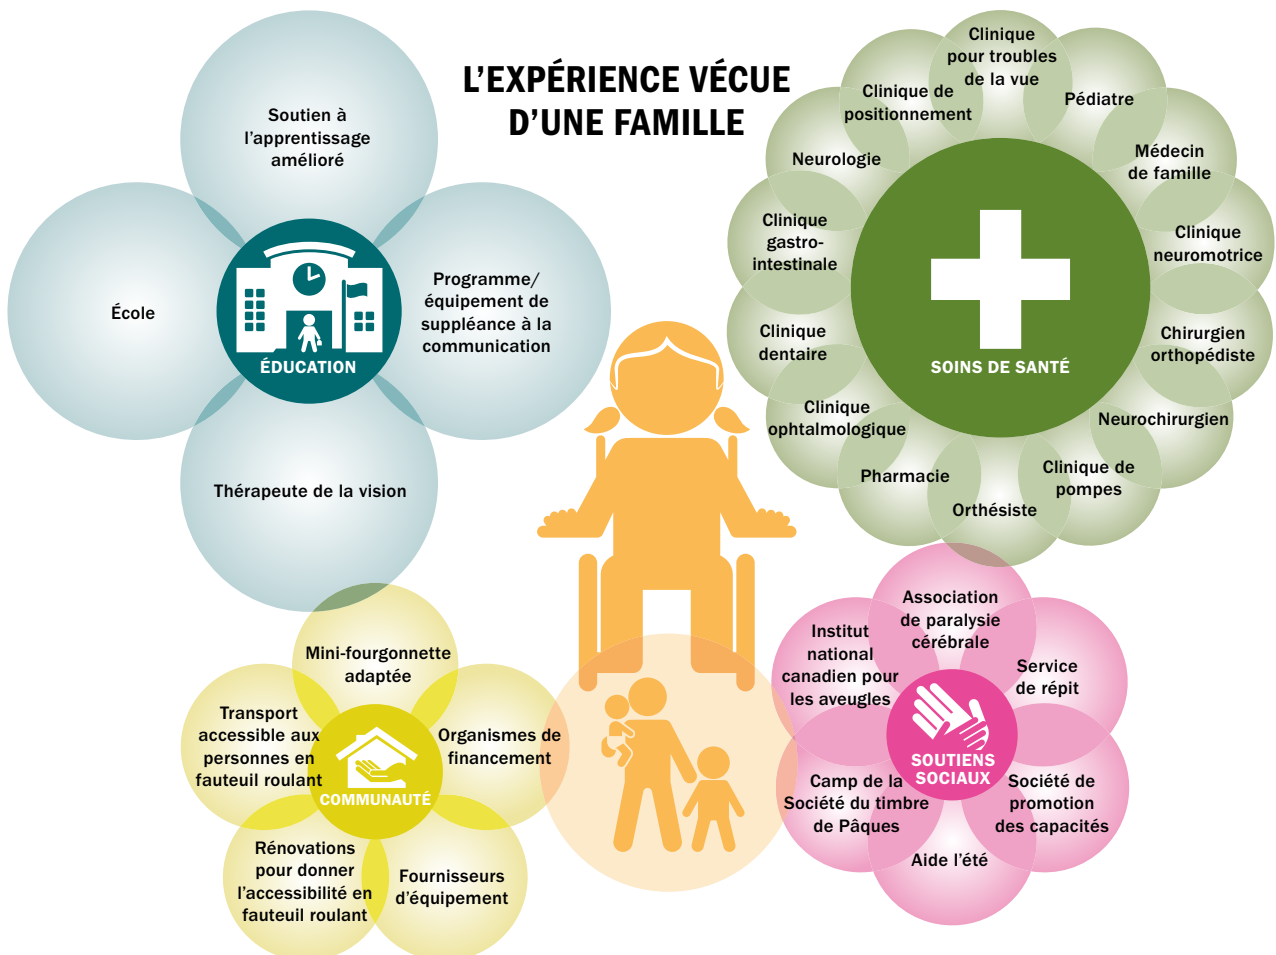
L'EXPÉRIENCE VÉCUE D'UNE FAMILLE

Soutien à l'apprentissage amélioré

École

ÉDUCATION

Programme/ équipement de suppléance à la communication

Thérapeute de la vision

Clinique pour troubles de la vue

Clinique de positionnement

Pédiatre

Neurologie

Médecin de famille

Clinique gastro-intestinale

Clinique neuromotrice

Clinique dentaire

SOINS DE SANTÉ

Chirurgien orthopédiste

Clinique ophtalmologique

Neurochirurgien

Pharmacie

Clinique de pompes

Orthésiste

Mini-fourgonnette adaptée

Transport accessible aux personnes en fauteuil roulant

COMMUNAUTÉ

Organismes de financement

Rénovations pour donner l'accessibilité en fauteuil roulant

Fournisseurs d'équipement

Association de paralysie cérébrale

Institut national canadien pour les aveugles

Service de répit

SOUTIENS SOCIAUX

Camp de la Société du timbre de Pâques

Société de promotion des capacités

Aide l'été